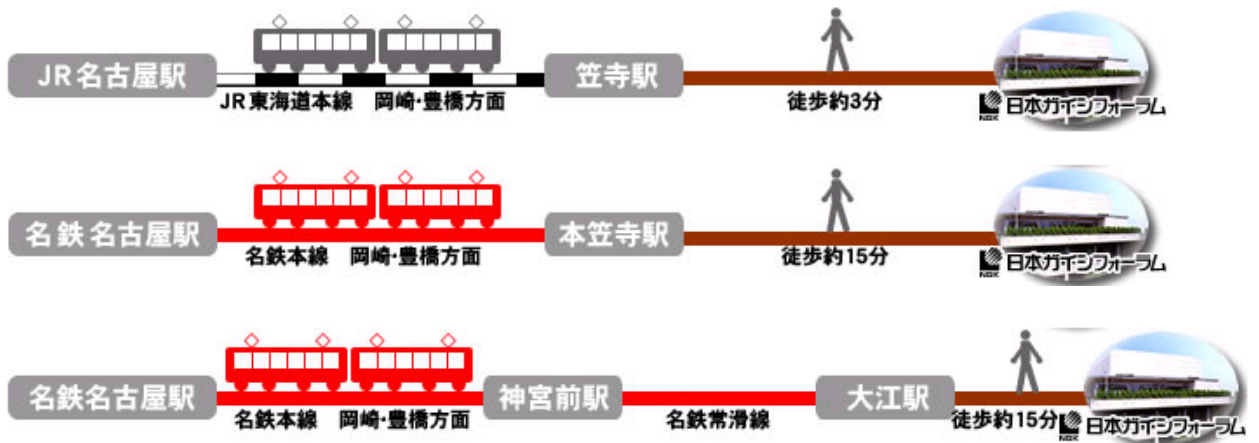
JR名古屋駅

JR東海道本線　岡崎・豊橋方面

笠寺駅

徒歩約3分

NGK 日本ガイシフォーラム

名鉄名古屋駅

名鉄本線　岡崎・豊橋方面

本笠寺駅

徒歩約15分

NGK 日本ガイシフォーラム

名鉄名古屋駅

名鉄本線　岡崎・豊橋方面

神宮前駅

名鉄常滑線

大江駅

徒歩約15分

NGK 日本ガイシフォーラム